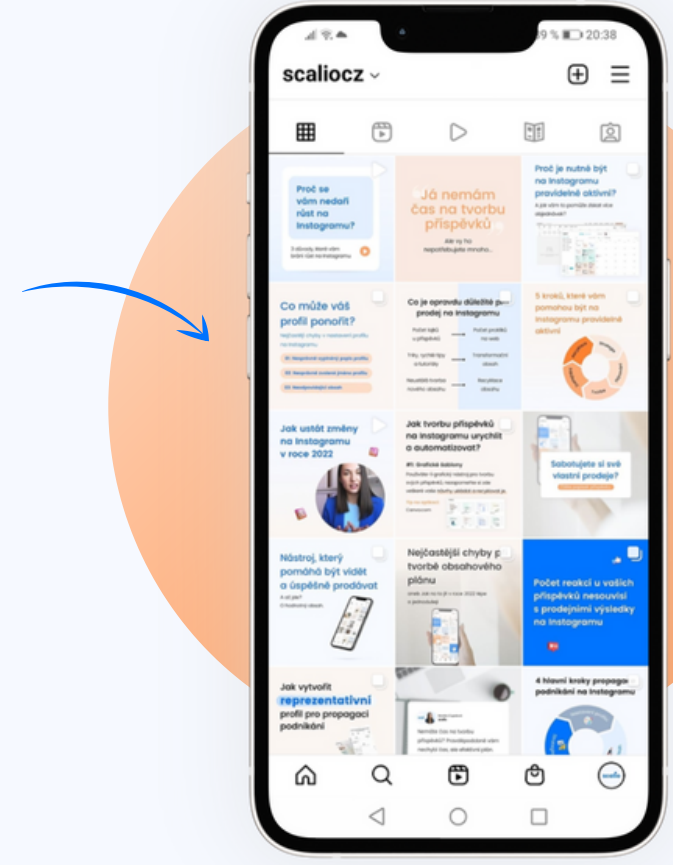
9 % 20:38

scaliocz

Proč se vám nedaří růst na Instagramu?

Já nemám čas na tvorbu příspěvků

Proč je nutné být na Instagramu pravidelně aktivní?

Co může váš profil ponořit?

Co je opravdu důležité pro prodej na Instagramu

5 kroků, které vám pomohou být na Instagramu pravidelně aktivní

Jak ustát změny na Instagramu v roce 2022

Jak tvorbu příspěvků na Instagramu urychlit a automatizovat?

Sabotujete si své vlastní prodeje?

Nástroj, který pomáhá být vidět a úspěšně prodávat

Nejčastější chyby p tvorbě obsahového plánu

Počet reakcí u vašich příspěvků nesouvisí s prodejními výsledky na Instagramu

Jak vytvořit reprezentativní profil pro propagaci podnikání

4 hlavní kroky propagace podnikání na Instagramu